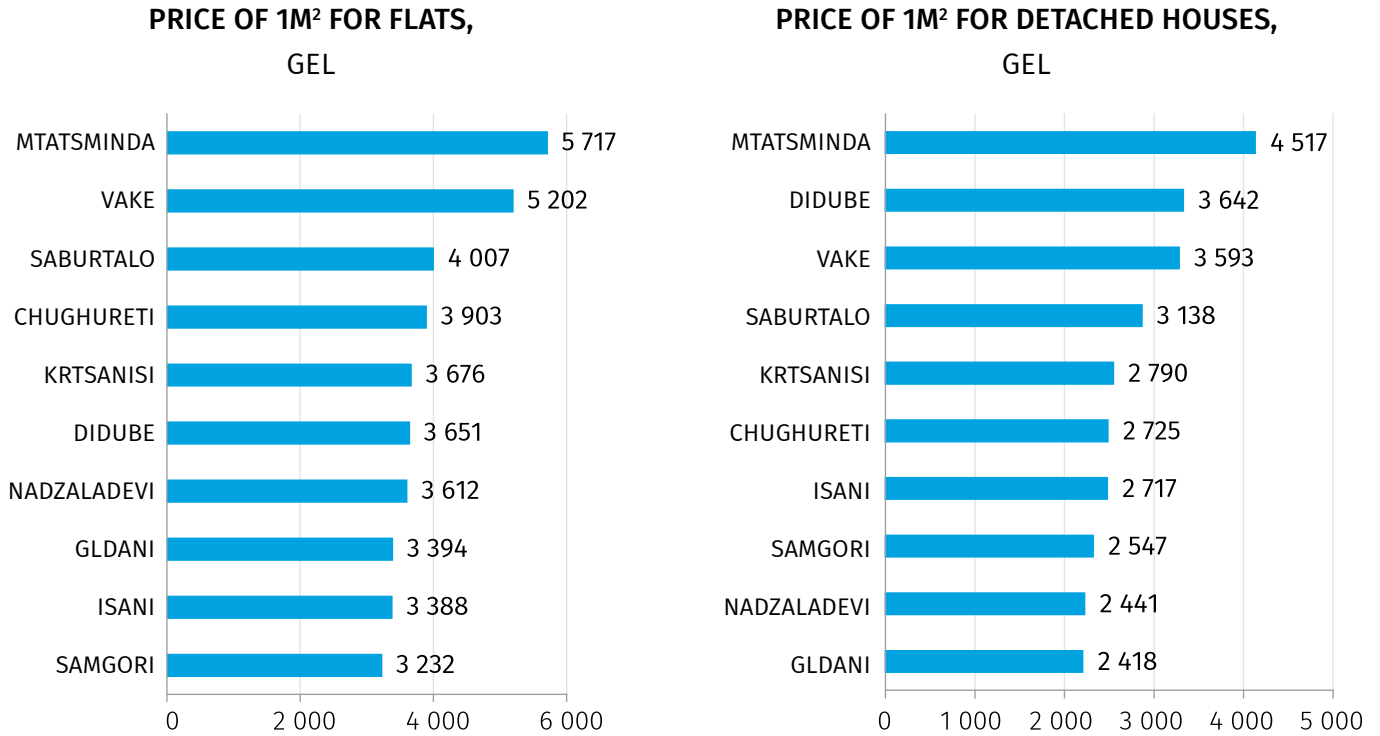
PRICE OF 1M$^2$ FOR FLATS, GEL

MTATSMINDA 5 717
VAKE 5 202
SABURTALO 4 007
CHUGHURETI 3 903
KRTSANISI 3 676
DIDUBE 3 651
NADZALADEVI 3 612
GLDANI 3 394
ISANI 3 388
SAMGORI 3 232

0 2 000 4 000 6 000

PRICE OF 1M$^2$ FOR DETACHED HOUSES, GEL

MTATSMINDA 4 517
DIDUBE 3 642
VAKE 3 593
SABURTALO 3 138
KRTSANISI 2 790
CHUGHURETI 2 725
ISANI 2 717
SAMGORI 2 547
NADZALADEVI 2 441
GLDANI 2 418

0 1 000 2 000 3 000 4 000 5 000